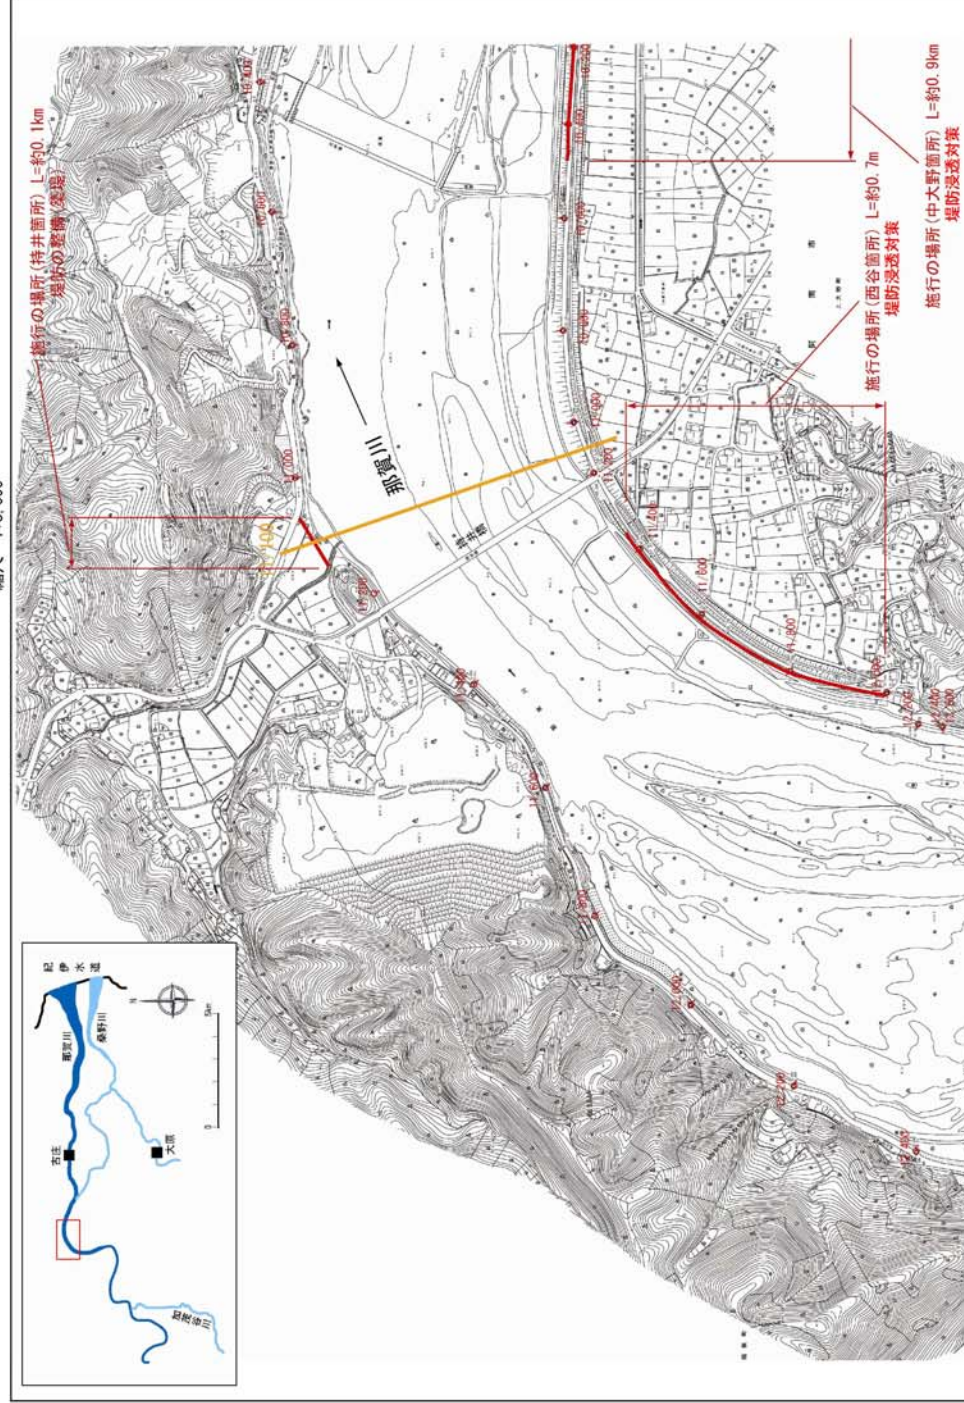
縮尺 1:10,000

施行の場所（持井箇所）L=約0.1km
堤防の整備(築堤)

那賀川

持井橋

施行の場所（西谷箇所）L=約0.7m
堤防浸透対策

施行の場所（中大野箇所）L=約0.9km
堤防浸透対策

紀伊水道
那賀川
桑野川
古庄
大原
加茂谷川
N
0 5km

11/400
11/600
11/800
12/000
12/200
12/400
12/600
12/800
13/000
13/200
13/400
13/600
13/800
14/000
14/200
14/400
14/600
14/800
15/000
15/200
15/400
15/600
15/800
16/000
16/200
16/400
16/600
17/000
17/200
17/400
17/600
17/800
18/000
18/200
18/400
18/600
18/800
19/000
19/200
19/400